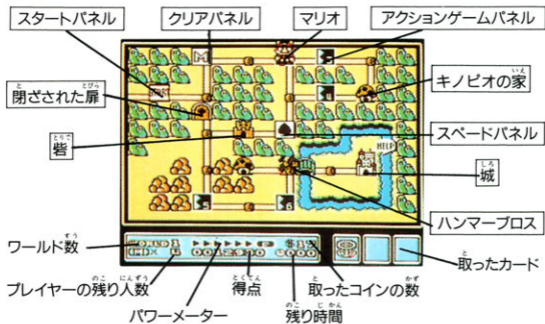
スタートパネル
クリアパネル
マリオ
アクションゲームパネル
閉ざされた扉
キノピオの家
砦
スペードパネル
HELP
城
ハンマーブロス
ワールド数
取ったカード
プレイヤーの残り人数
得点
取ったコインの数
パワーメーター
残り時間